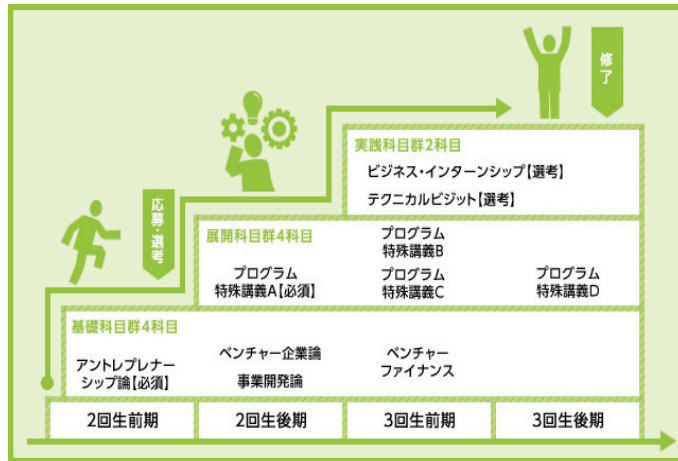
修了

応募・選考

実践科目群2科目

ビジネス・インターンシップ【選考】

テクニカルビジット【選考】

展開科目群4科目

プログラム特殊講義B

プログラム特殊講義A【必須】

プログラム特殊講義C

プログラム特殊講義D

基礎科目群4科目

アントレプレナーシップ論【必須】

ベンチャー企業論

事業開発論

ベンチャーファイナンス

| 2回生前期 | 2回生後期 | 3回生前期 | 3回生後期 |
|---|---|---|---|